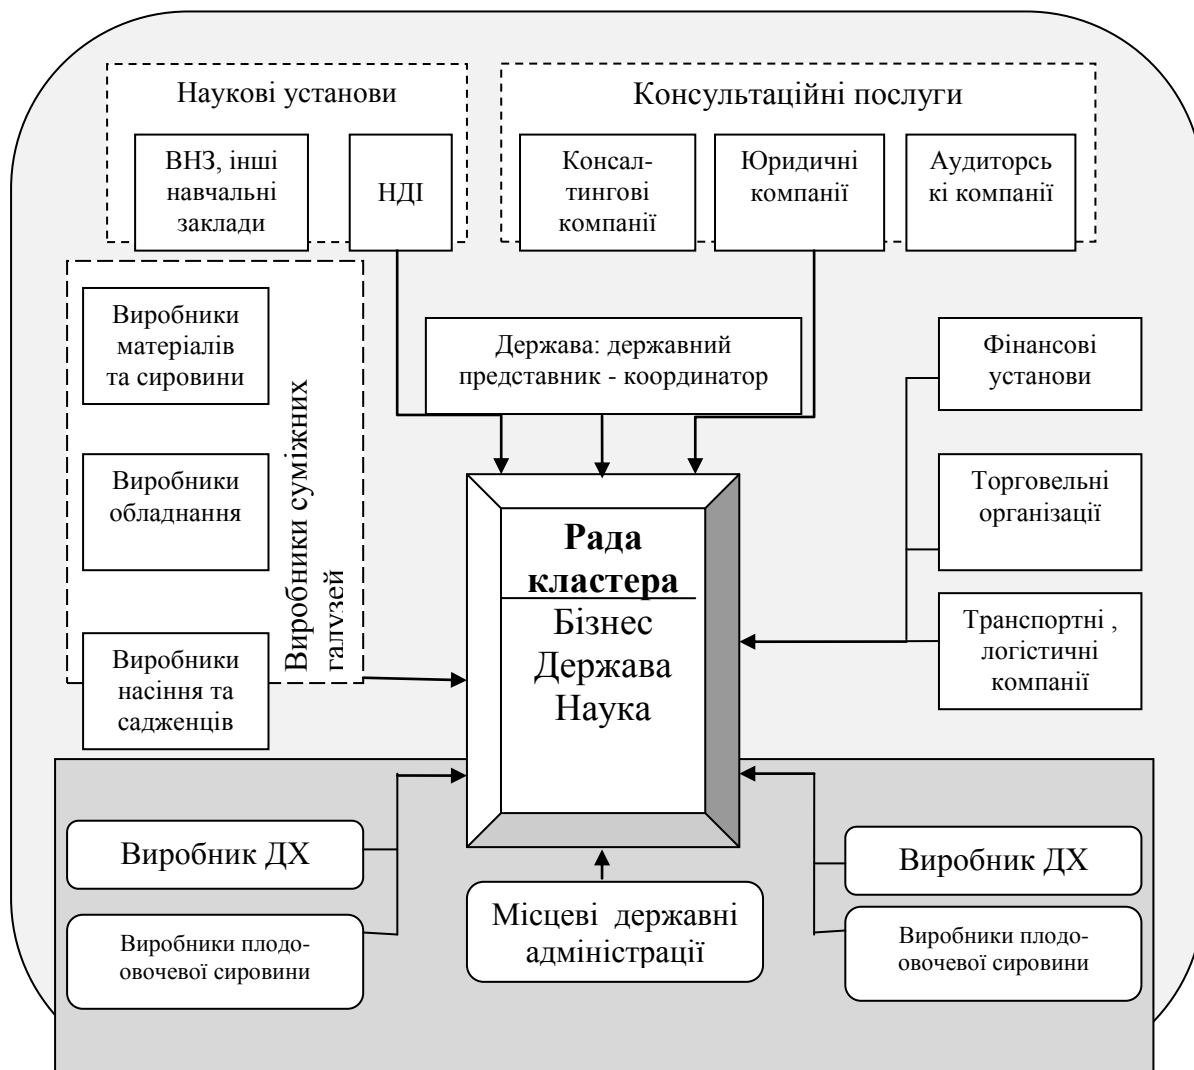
Наукові установи

ВНЗ, інші навчальні заклади

НДІ

Консультаційні послуги

Консалтингові компанії

Юридичні компанії

Аудиторські компанії

Виробники матеріалів та сировини

Виробники обладнання

Виробники насіння та садженців

Виробники суміжних галузей

Держава: державний представник - координатор

Фінансові установи

Торговельні організації

Транспортні , логістичні компанії

**Рада кластера**

Бізнес
Держава
Наука

Виробник ДХ

Виробники плодо-овочевої сировини

Місцеві державні адміністрації

Виробник ДХ

Виробники плодо-овочевої сировини